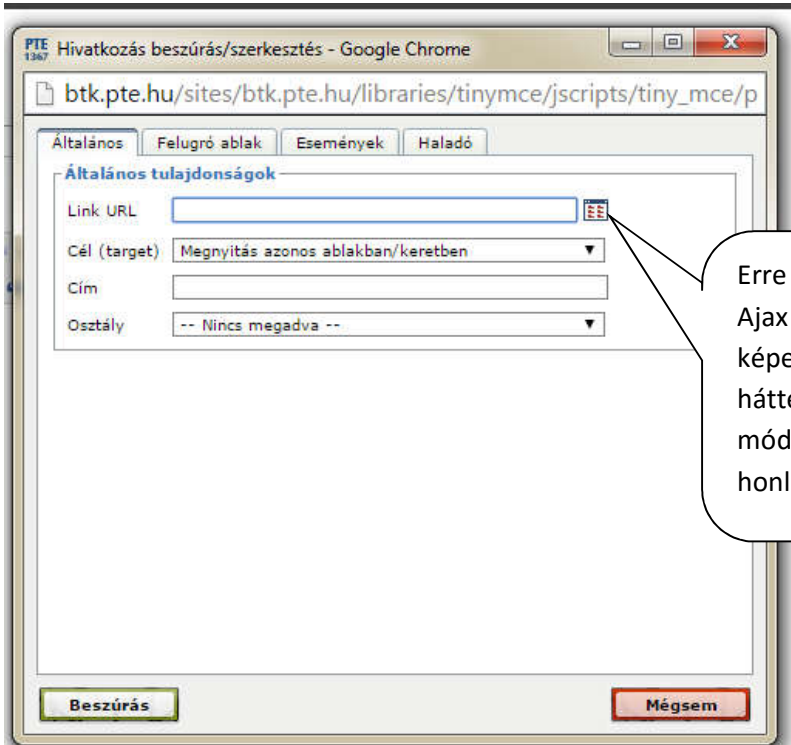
PTE 1367 Hivatkozás beszúrás/szerkesztés - Google Chrome

btk.pte.hu/sites/btk.pte.hu/libraries/tinymce/jscripts/tiny_mce/p

Általános | Felugró ablak | Események | Haladó

Általános tulajdonságok

Link URL

Cél (target) Megnyitás azonos ablakban/keretben

Cím

Osztály -- Nincs megadva --

Erre
Ajax
képe
hátte
mód
honl

Beszúrás

Mégsem